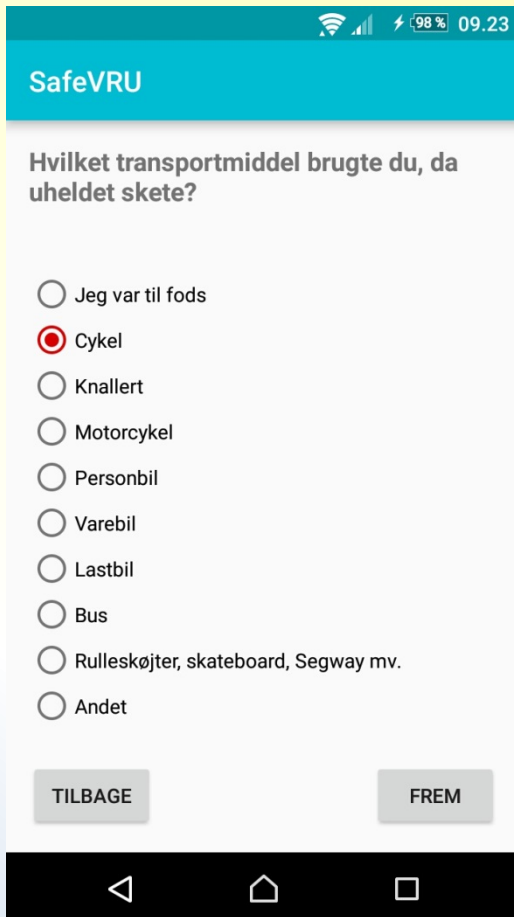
98 % 09.23

SafeVRU

Hvilket transportmiddel brugte du, da uheldet skete?

Jeg var til fods
Cykel
Knallert
Motorcykel
Personbil
Varebil
Lastbil
Bus
Rulleskøjter, skateboard, Segway mv.
Andet

TILBAGE
FREM